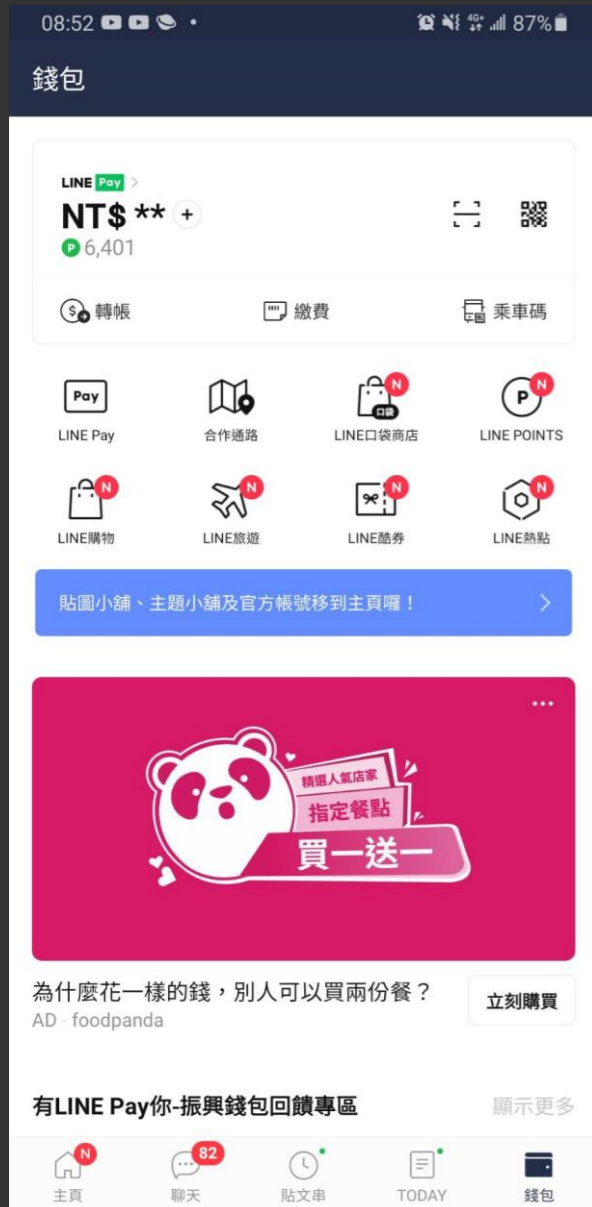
08:52 87%

錢包

LINE Pay >
NT$ ** +
P 6,401

轉帳 繳費 乘車碼

Pay
LINE Pay

合作通路

N
口袋
LINE口袋商店

N
P
LINE POINTS

N
LINE購物

N
LINE旅遊

N
LINE酷券

N
LINE熱點

貼圖小舖、主題小舖及官方帳號移到主頁囉！ >

...

精選人氣店家
指定餐點
買一送一

為什麼花一樣的錢，別人可以買兩份餐？
AD · foodpanda

立刻購買

有LINE Pay你-振興錢包回饋專區

顯示更多

N
主頁

82
聊天

貼文串

TODAY

錢包